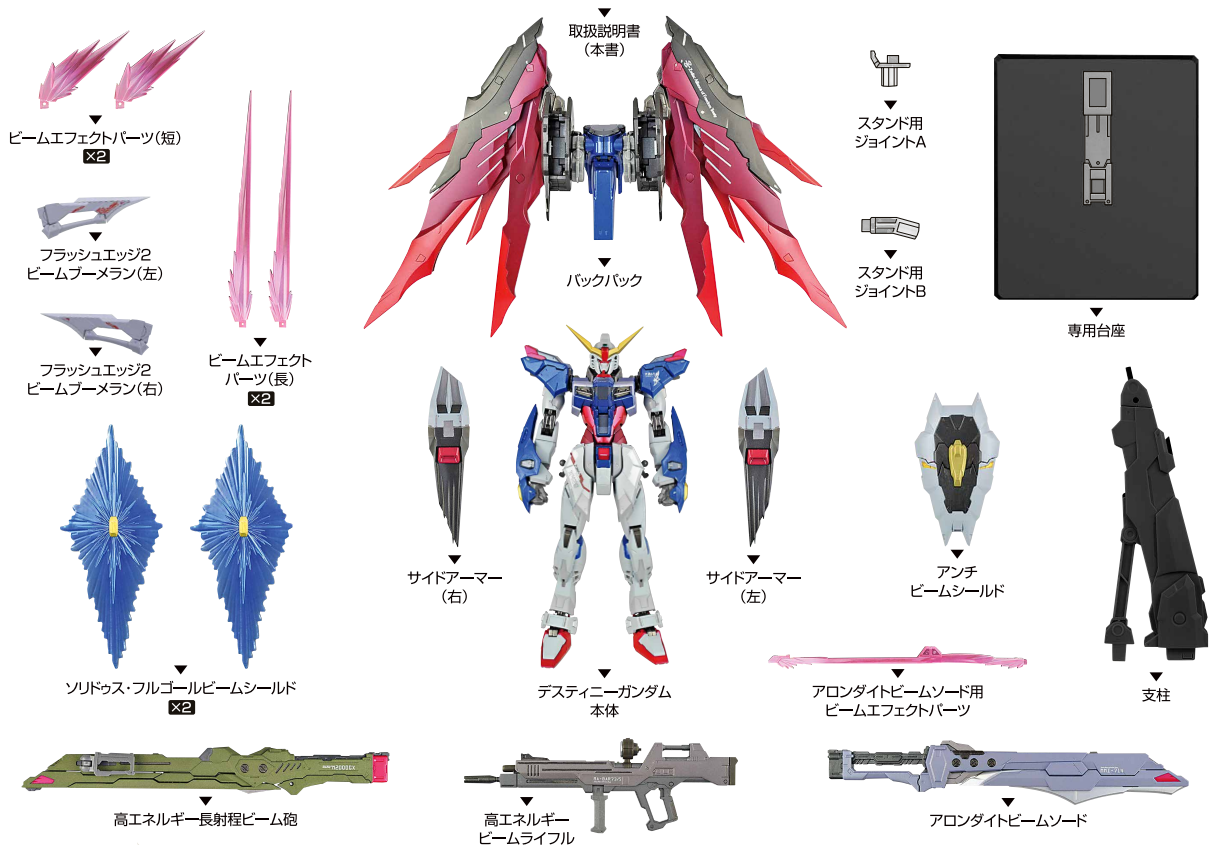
取扱説明書
(本書)

ビームエフェクトパーツ(短)
×2

フラッシュエッジ2
ビームブーメラン(左)

フラッシュエッジ2
ビームブーメラン(右)

ビームエフェクト
パーツ(長)
×2

バックパック

スタンド用
ジョイントA

スタンド用
ジョイントB

専用台座

サイドアーマー
(右)

サイドアーマー
(左)

アンチ
ビームシールド

支柱

ソリドゥス・フルゴールビームシールド
×2

デスティニーガンダム
本体

アロンダイトビームソード用
ビームエフェクトパーツ

高エネルギー長射程ビーム砲

高エネルギー
ビームライフル

アロンダイトビームソード